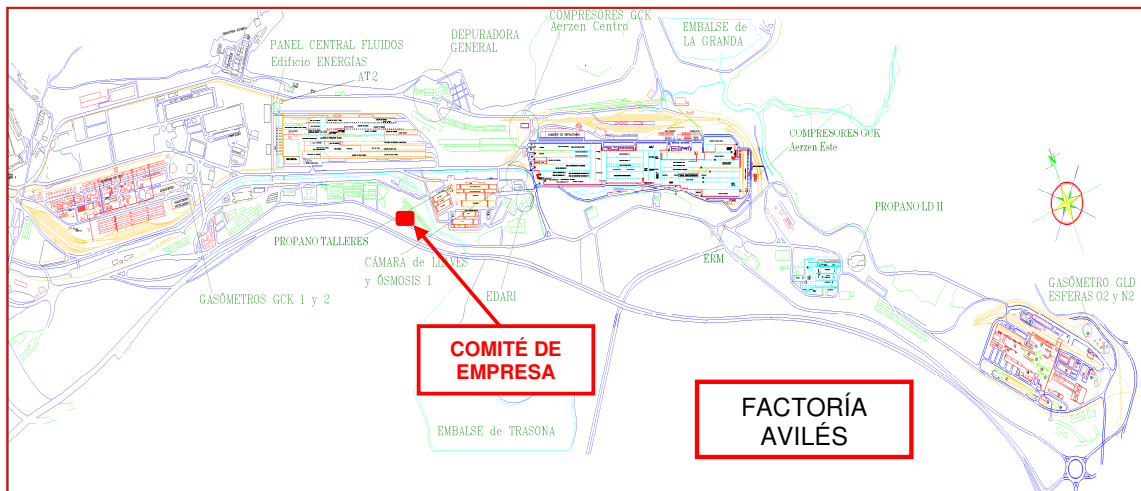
PANEL CENTRAL FLUIDOS
Edificio ENERGÍAS

AT2

DEPURADORA
GENERAL

COMPRESORES GCK
Aerzen Centro

EMBALSE de
LA GRANDA

COMPRESORES GCK
Aerzen Este

PROPANO LD II

PROPANO TALLERES

CÁMARA de LLAVES
y ÓSMOSIS 1

ERM

GASÓMETROS GCK 1 y 2

EDARI

GASÓMETRO GLD
ESFERAS O2 y N2

COMITÉ DE
EMPRESA

EMBALSE de TRASONA

FACTORÍA
AVILÉS